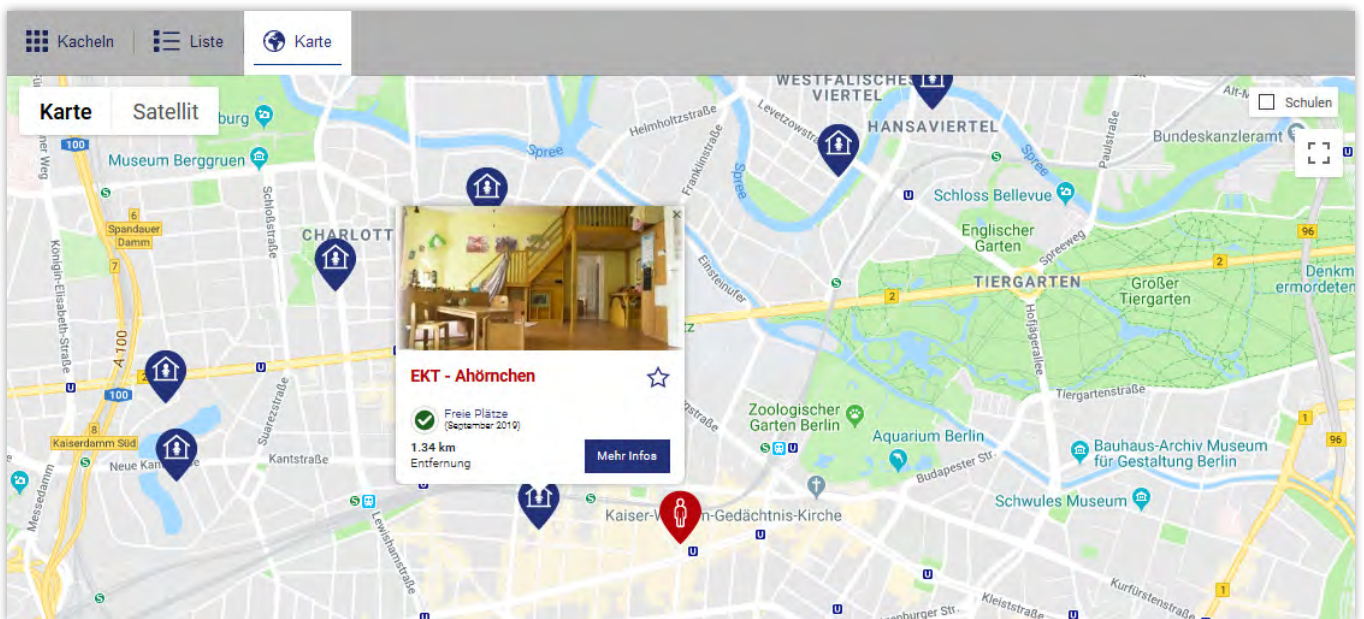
Kacheln | Liste | Karte

Karte | Satellit

Schulen

EKT - Ahörnchen

Freie Plätze
(September 2019)

1.34 km
Entfernung

Mehr Infos

WESTFÄLISCHES VIERTEL
HANSAVIERTEL
Alt-M
Bundeskanzleramt
Helmholtzstraße
Levetzowstr.
Spree
Franklinstraße
Schloss Bellevue
burg
Museum Berggruen
Schloßstraße
CHARLOTT
Englischer Garten
Spreeweg
TIERGARTEN
Großer Tiergarten
Denkm ermordeten
Einsteinufer
Hofjägerallee
Tiergartenstraße
Spandauer Damm
Königin-Elisabeth-Straße
A 100
Kaiserdamm Süd
Neue Kantstraße
Suarezstraße
Kantstraße
Zoologischer Garten Berlin
Aquarium Berlin
Bauhaus-Archiv Museum für Gestaltung Berlin
Budapester Str.
Schwules Museum
Kaiser-W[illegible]-Gedächtnis-Kirche
Messedamm
Lewishamstraße
Kleiststraße
Kurfürstenstraße
Paulstraße
100
8
6
7
2
96
1